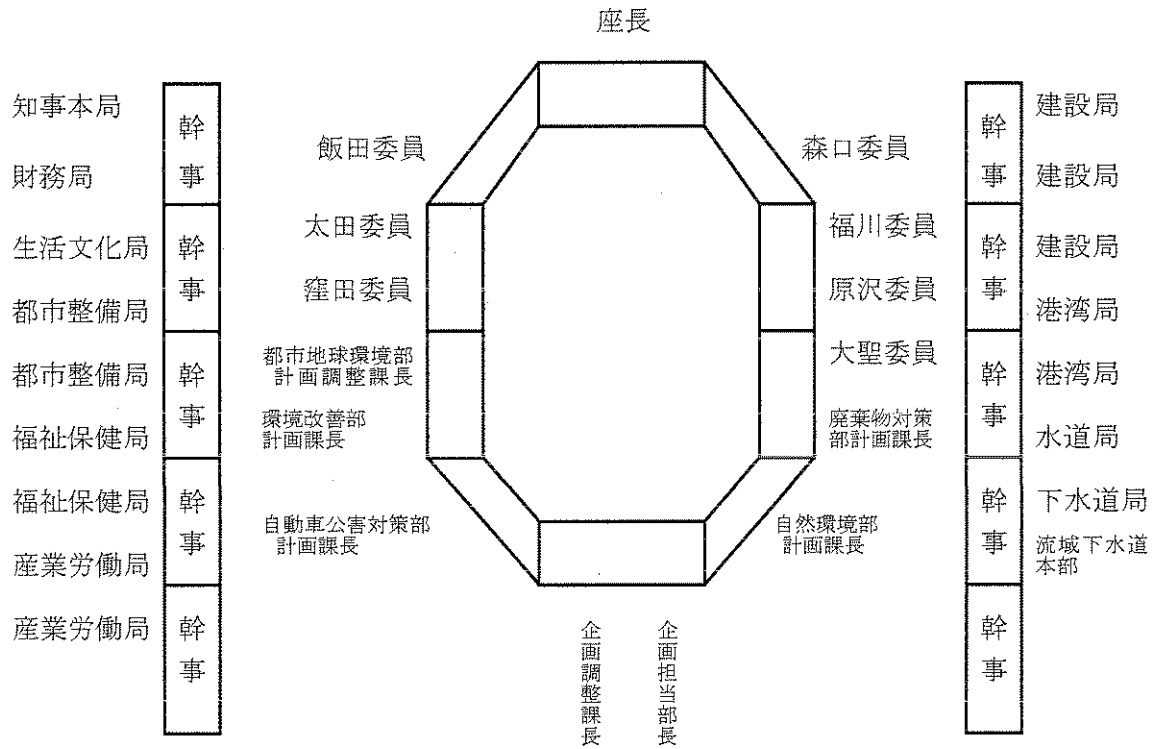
座長

知事本局
財務局
生活文化局
都市整備局
都市整備局
福祉保健局
福祉保健局
産業労働局
産業労働局

幹事
幹事
幹事
幹事
幹事

飯田委員
太田委員
窪田委員
都市地球環境部
計画調整課長
環境改善部
計画課長
自動車公害対策部
計画課長

森口委員
福川委員
原沢委員
大聖委員
廃棄物対策
部計画課長
自然環境部
計画課長

幹事
幹事
幹事
幹事
幹事

建設局
建設局
建設局
港湾局
港湾局
水道局
下水道局
流域下水道
本部

企画調整課長
企画担当部長